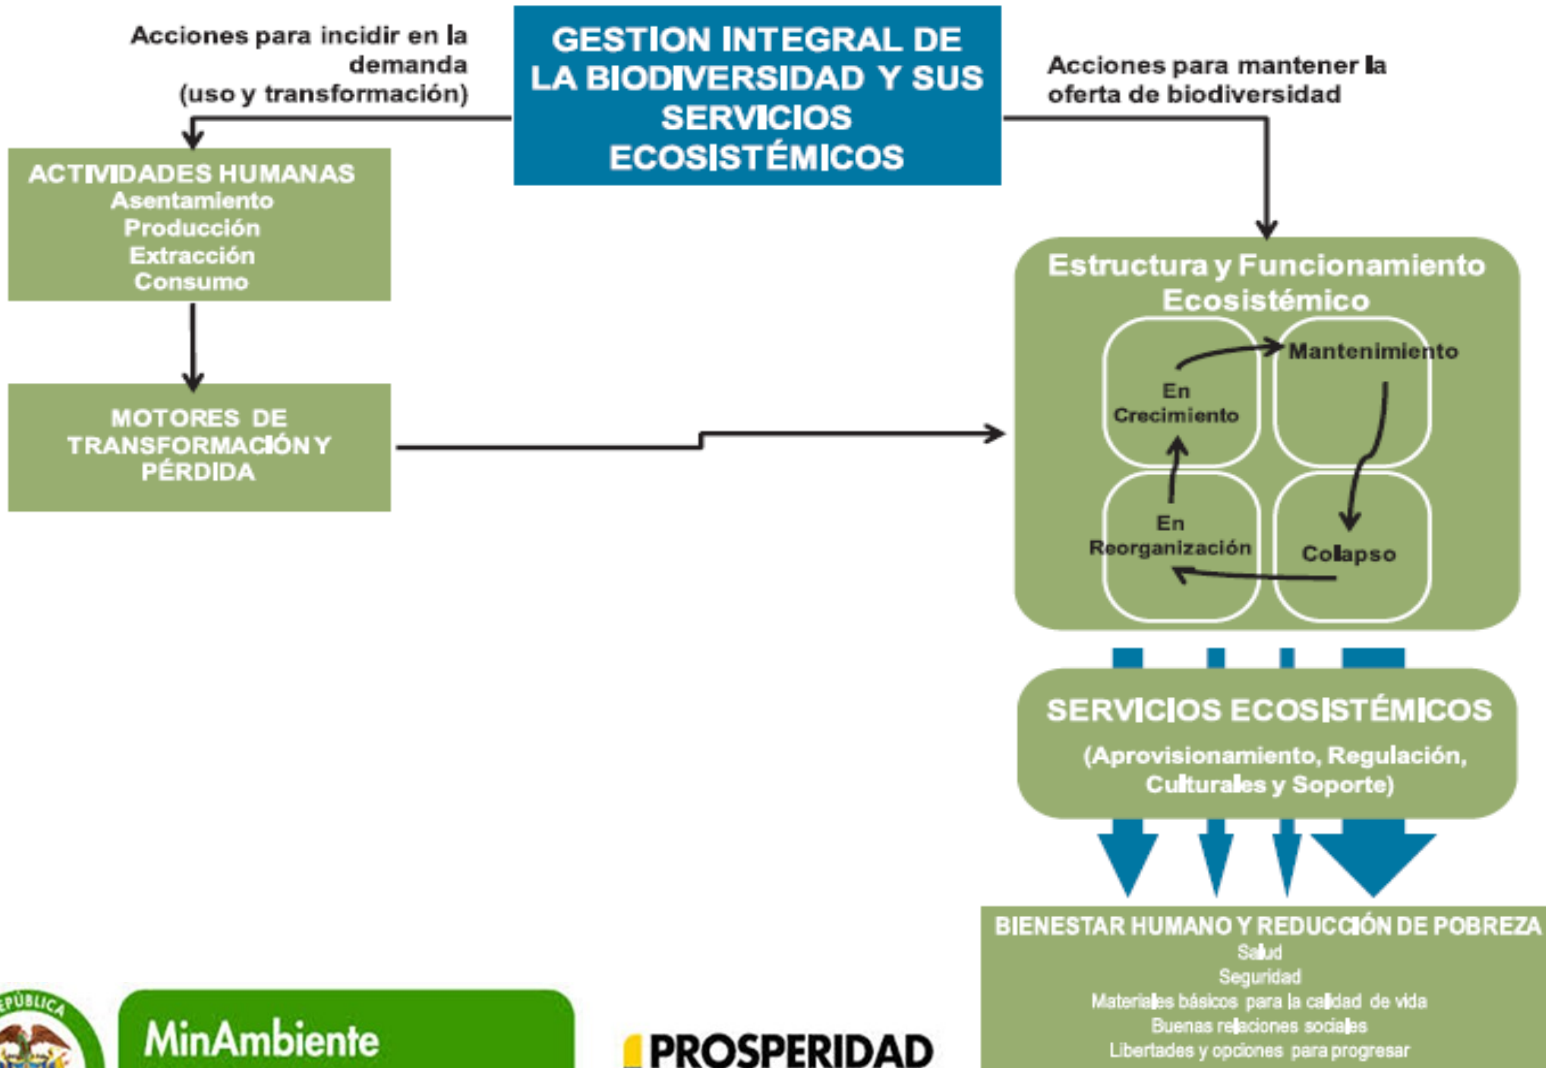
Acciones para incidir en la demanda (uso y transformación)

GESTION INTEGRAL DE LA BIODIVERSIDAD Y SUS SERVICIOS ECOSISTÉMICOS

Acciones para mantener la oferta de biodiversidad

ACTIVIDADES HUMANAS
Asentamiento
Producción
Extracción
Consumo

MOTORES DE TRANSFORMACIÓN Y PÉRDIDA

Estructura y Funcionamiento Ecosistémico

En Crecimiento

Mantenimiento

En Reorganización

Colapso

SERVICIOS ECOSISTÉMICOS
(Aprovisionamiento, Regulación, Culturales y Soporte)

BIENESTAR HUMANO Y REDUCCIÓN DE POBREZA
Salud
Seguridad
Materiales básicos para la calidad de vida
Buenas relaciones sociales
Libertades y opciones para progresar

REPÚBLICA

MinAmbiente

PROSPERIDAD